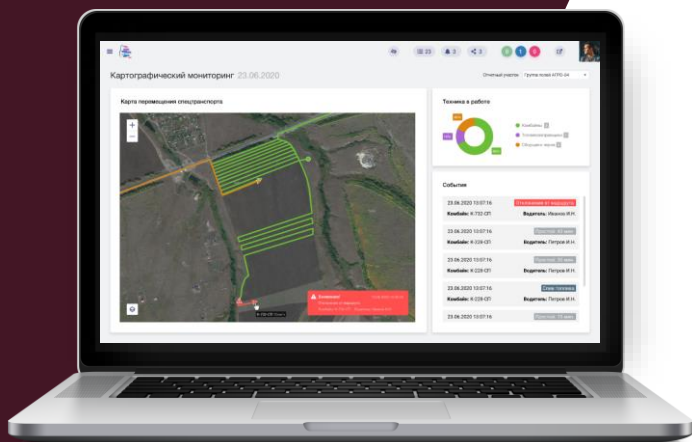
Картографический мониторинг 23.06.2020

Отчетный участок Группа полей АГРО-24

Карта перемещения спецтранспорта

+
−

Техника в работе

Комбайны
Топливозаправщики
Сборщики зерна

События

23.06.2020 13:07:16 Отклонение от маршрута
Комбайн: К-732 ОП Водитель: Иванов И.Н.

23.06.2020 13:07:16 Простой: 10 мин.
Комбайн: К-228 ОП Водитель: Петров И.Н.

23.06.2020 13:07:16 Простой: 10 мин.
Комбайн: К-228 ОП Водитель: Петров И.Н.

23.06.2020 13:07:16 Слив топлива
Комбайн: К-228 ОП Водитель: Петров И.Н.

23.06.2020 13:07:16 Простой: 10 мин.

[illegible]